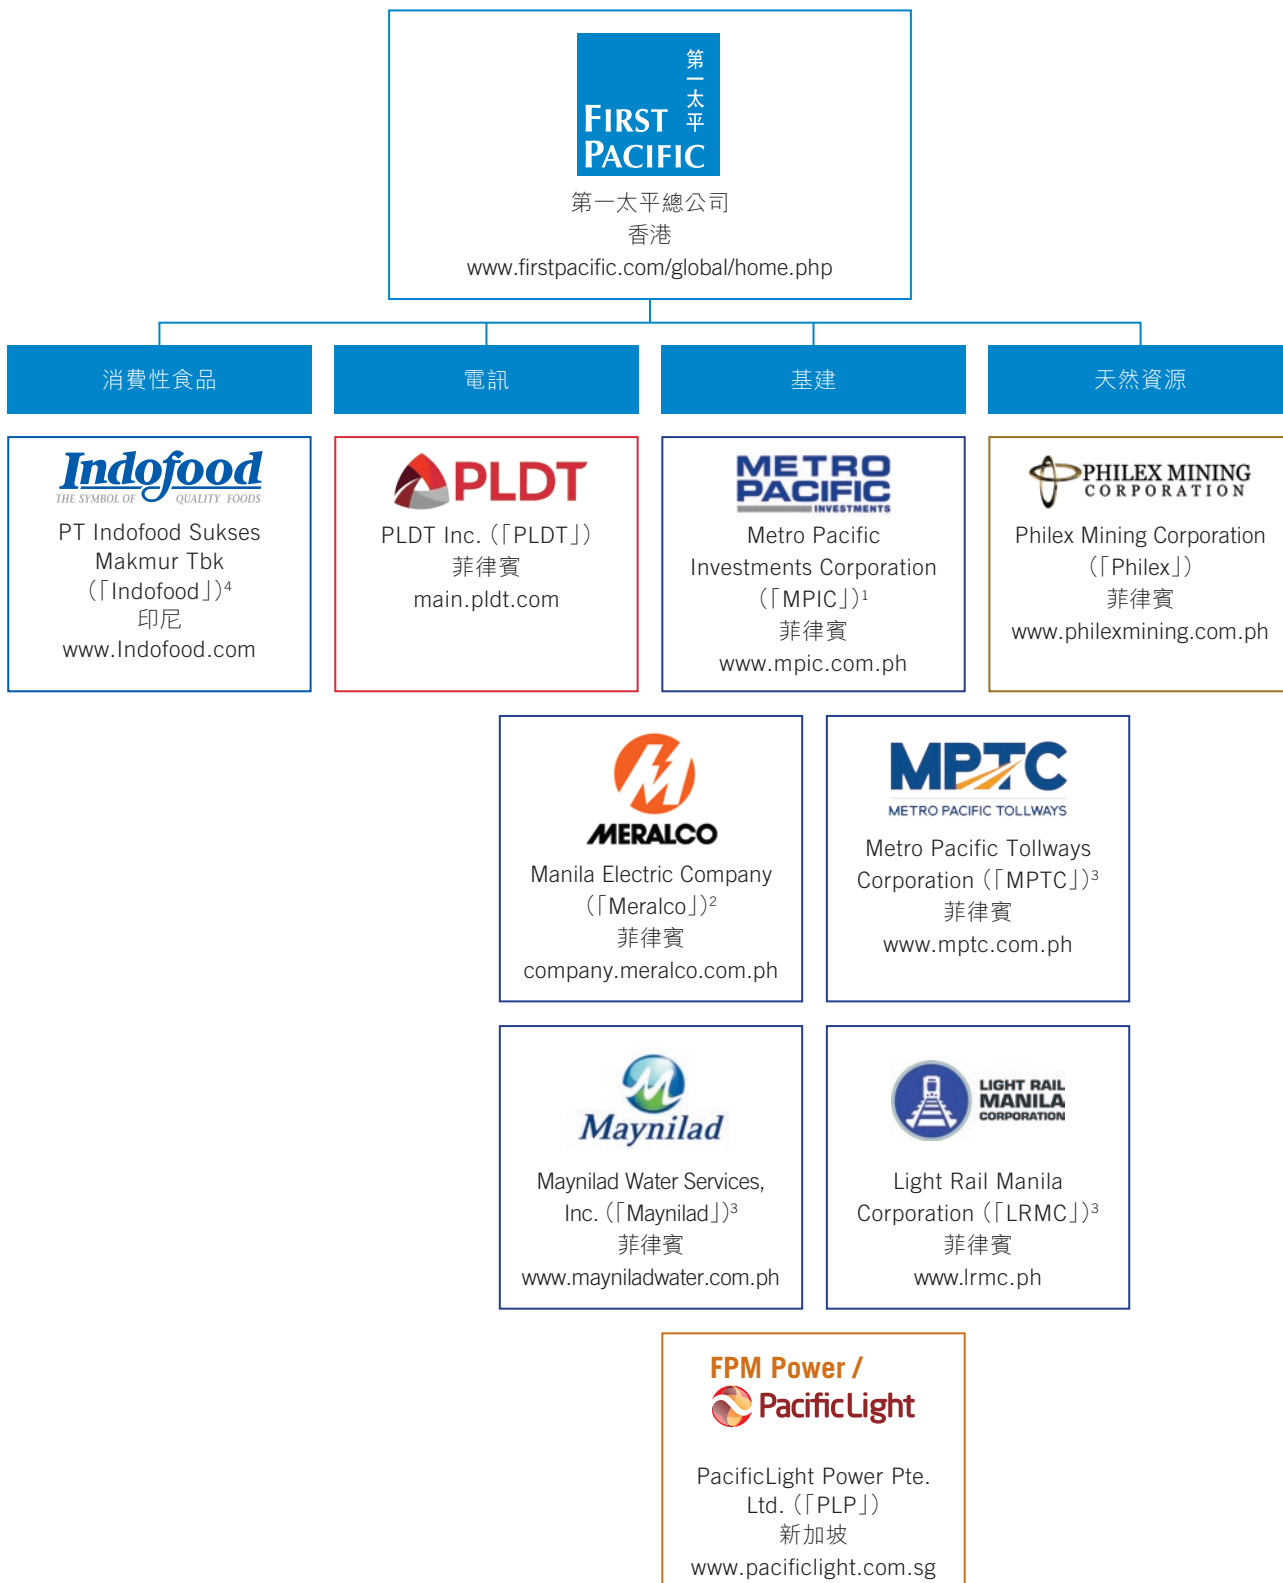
第一太平
FIRST PACIFIC
第一太平總公司
香港
www.firstpacific.com/global/home.php

消費性食品

電訊

基建

天然資源

Indofood
THE SYMBOL OF QUALITY FOODS
PT Indofood Sukses Makmur Tbk (「Indofood」)$^4$
印尼
www.Indofood.com

PLDT
PLDT Inc.(「PLDT」)
菲律賓
main.pldt.com

METRO PACIFIC INVESTMENTS
Metro Pacific Investments Corporation (「MPIC」)$^1$
菲律賓
www.mpic.com.ph

PHILEX MINING CORPORATION
Philex Mining Corporation (「Philex」)
菲律賓
www.philexmining.com.ph

MERALCO
Manila Electric Company (「Meralco」)$^2$
菲律賓
company.meralco.com.ph

MPTC
METRO PACIFIC TOLLWAYS
Metro Pacific Tollways Corporation(「MPTC」)$^3$
菲律賓
www.mptc.com.ph

Maynilad
Maynilad Water Services, Inc.(「Maynilad」)$^3$
菲律賓
www.mayniladwater.com.ph

LIGHT RAIL MANILA CORPORATION
Light Rail Manila Corporation(「LRMC」)$^3$
菲律賓
www.lrmc.ph

FPM Power /
PacificLight
PacificLight Power Pte. Ltd.(「PLP」)
新加坡
www.pacificlight.com.sg